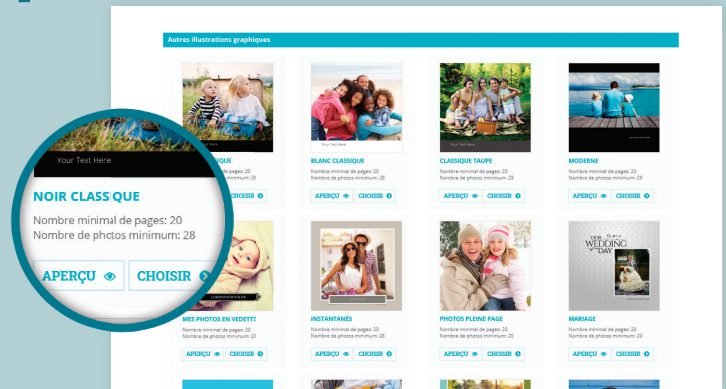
Autres illustrations graphiques

Your Text Here

NOIR CLASSIQUE
Nombre minimal de pages: 20
Nombre de photos minimum: 28

APERÇU CHOISIR

BLANC CLASSIQUE
Nombre minimal de pages: 20
Nombre de photos minimum: 29
APERÇU CHOISIR

CLASSIQUE TAUPE
Nombre minimal de pages: 20
Nombre de photos minimum: 29
APERÇU CHOISIR

MODERNE
Nombre minimal de pages: 20
Nombre de photos minimum: 29
APERÇU CHOISIR

MES PHOTOS EN VEDETTE
Nombre minimal de pages: 20
Nombre de photos minimum: 21
APERÇU CHOISIR

INSTANTANÉS
Nombre minimal de pages: 20
Nombre de photos minimum: 21
APERÇU CHOISIR

PHOTOS PLEINE PAGE
Nombre minimal de pages: 20
Nombre de photos minimum: 20
APERÇU CHOISIR

OUR WEDDING DAY

MARIAGE
Nombre minimal de pages: 20
Nombre de photos minimum: 21
APERÇU CHOISIR